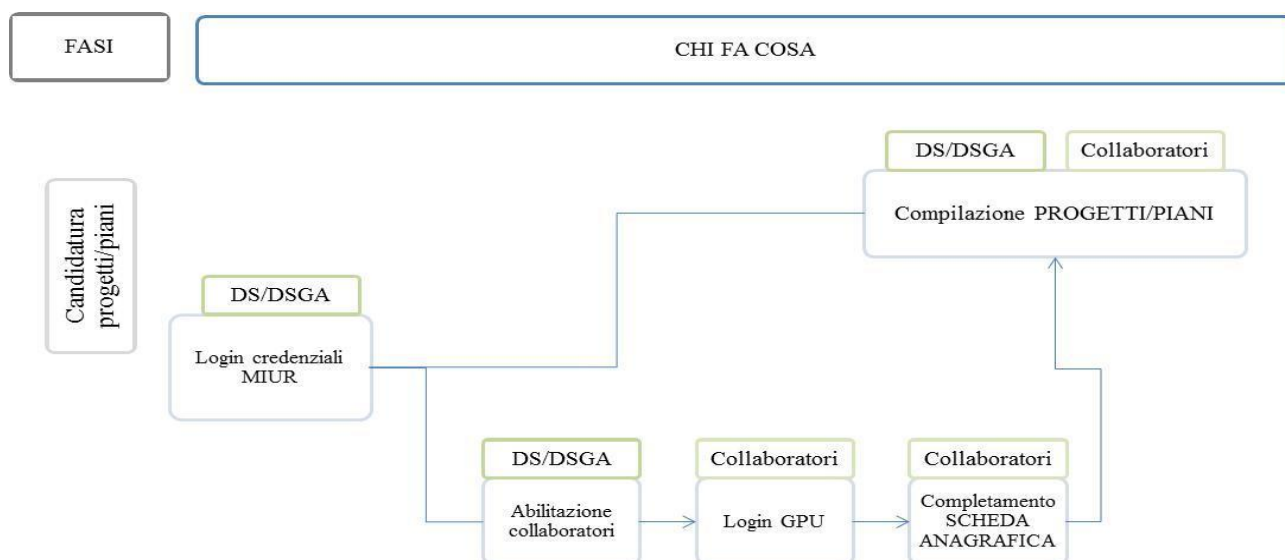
FASI

CHI FA COSA

Candidatura progetti/piani

DS/DSGA

Collaboratori

Compilazione PROGETTI/PIANI

DS/DSGA

Login credenziali MIUR

DS/DSGA

Abilitazione collaboratori

Collaboratori

Login GPU

Collaboratori

Completamento SCHEDA ANAGRAFICA